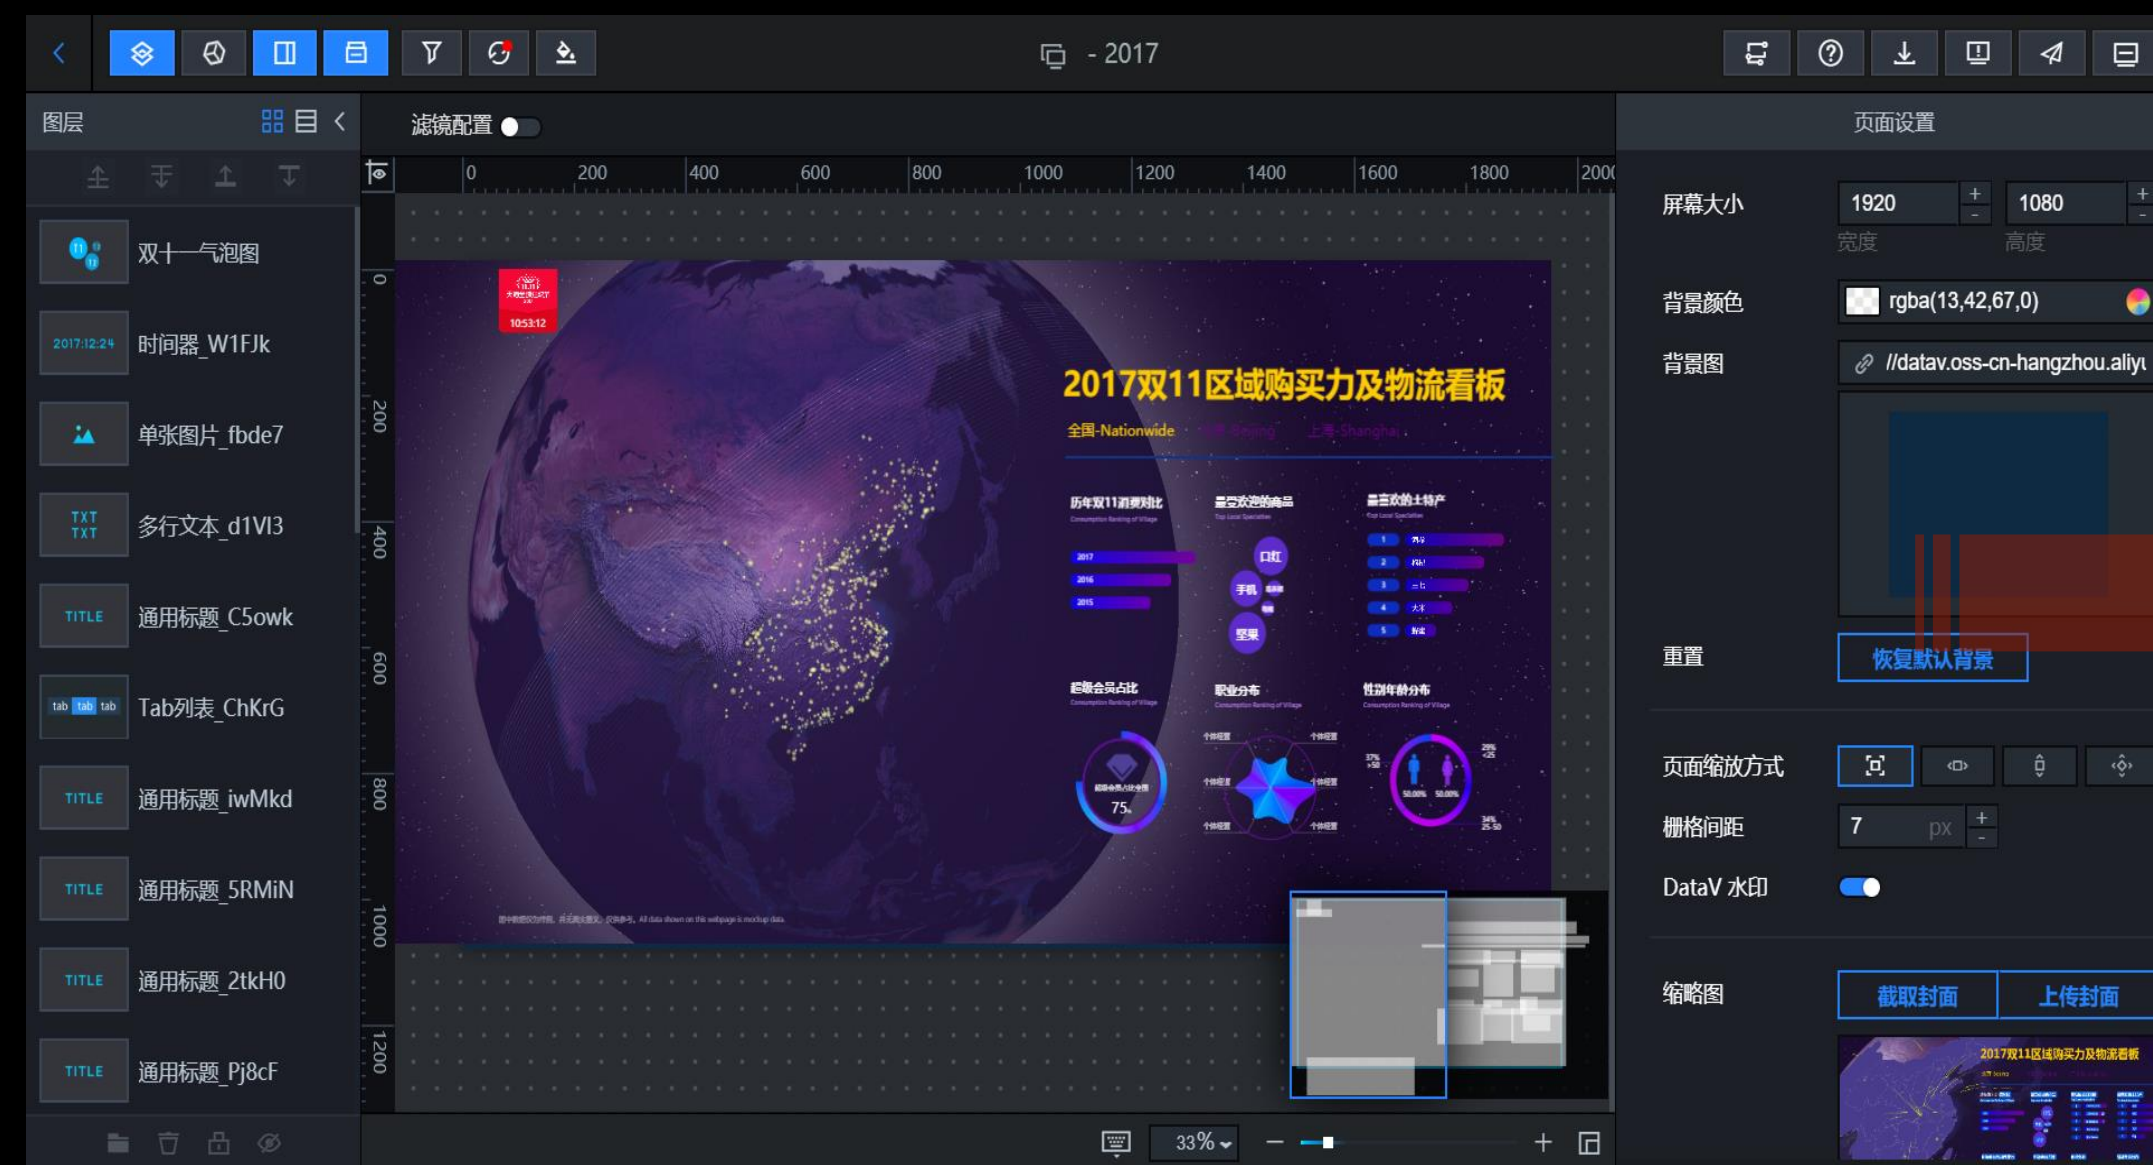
- 2017

图层

双十一气泡图

2017:12:24 时间器_W1FJk

单张图片_fbde7

TXT TXT 多行文本_d1Vl3

TITLE 通用标题_C5owk

tab tab tab Tab列表_ChKrG

TITLE 通用标题_iwMkd

TITLE 通用标题_5RMiN

TITLE 通用标题_2tkH0

TITLE 通用标题_Pj8cF

滤镜配置

0 200 400 600 800 1000 1200 1400 1600 1800 2000

0 200 400 600 800 1000 1200

10:53:12

2017双11区域购买力及物流看板

全国-Nationwide

历年双11消费对比

最受欢迎的商品

最喜欢的土特产

口红

手机

坚果

超级会员占比

职业分布

性别年龄分布

75

33%

页面设置

屏幕大小 1920 1080

宽度 高度

背景颜色 rgba(13,42,67,0)

背景图 //datav.oss-cn-hangzhou.aliyu

重置 恢复默认背景

页面缩放方式

栅格间距 7 px

DataV 水印

缩略图 截取封面 上传封面

2017双11区域购买力及物流看板